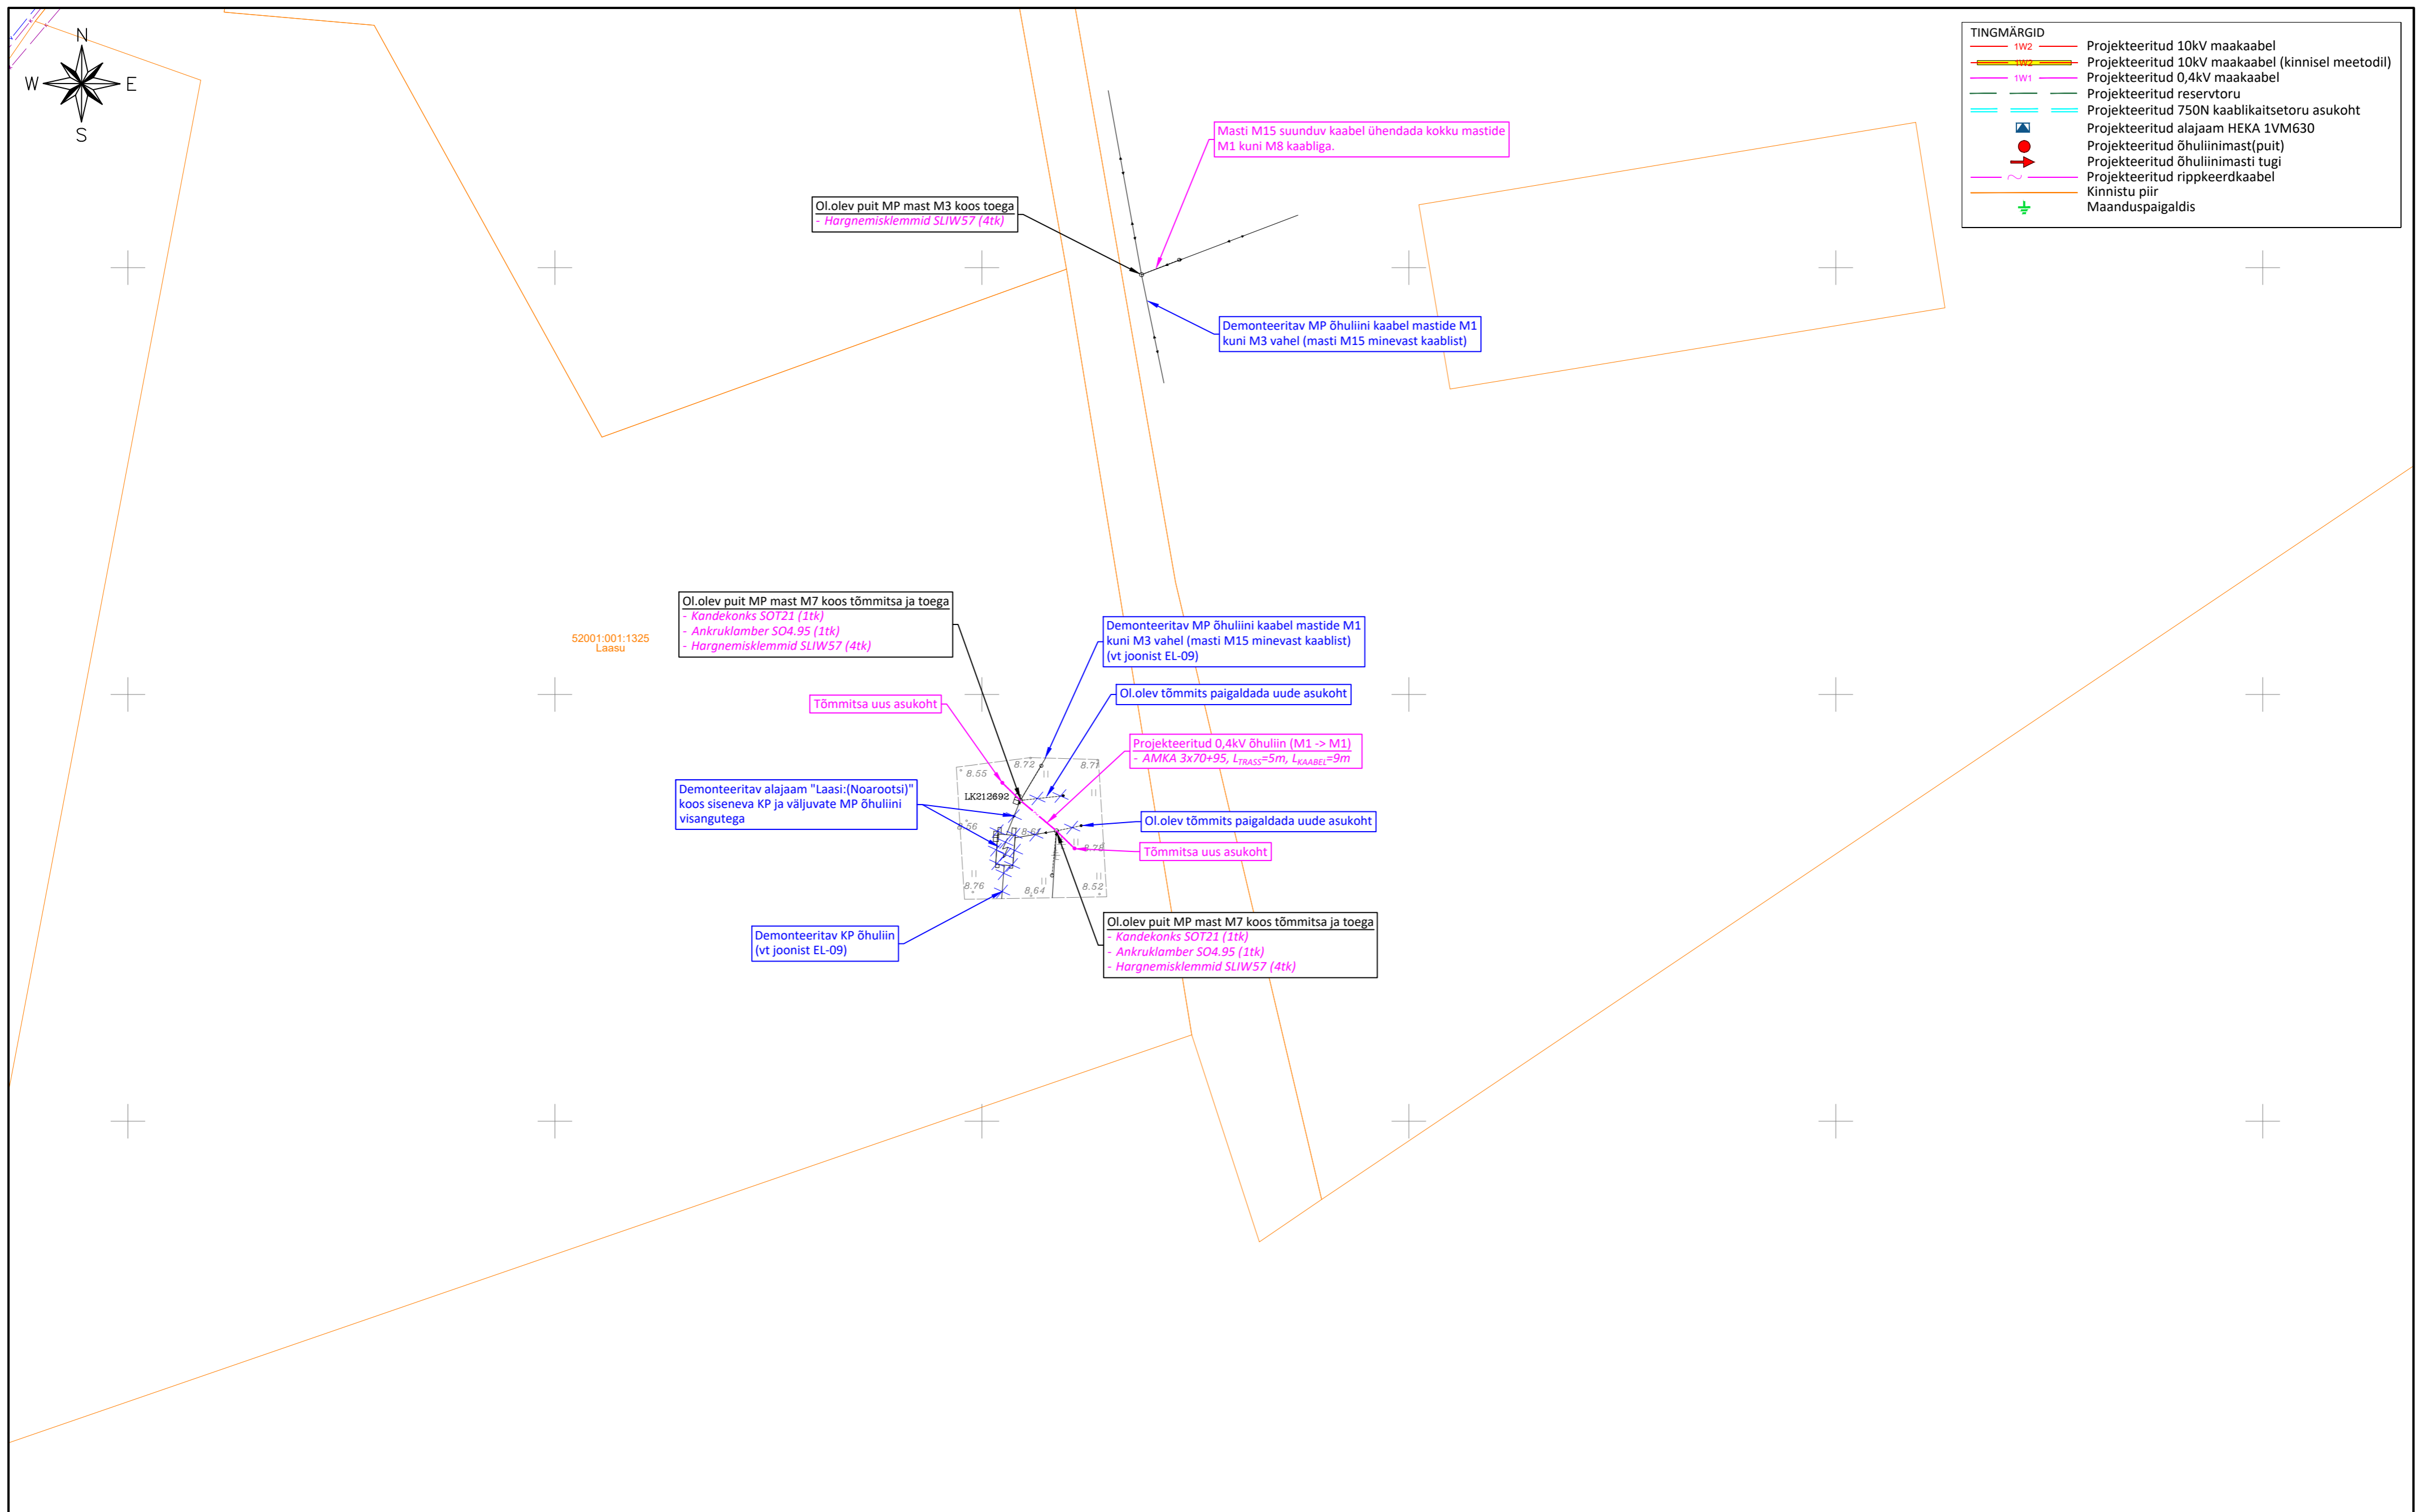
N
W
E
S

TINGMÄRGID
1W2 Projekteeritud 10kV maakaabel
1W2 Projekteeritud 10kV maakaabel (kinnisel meetodil)
1W1 Projekteeritud 0,4kV maakaabel
Projekteeritud reservtoru
Projekteeritud 750N kaablikaitsetoru asukoht
Projekteeritud alajaam HEKA 1VM630
Projekteeritud õhuliinimast(puit)
Projekteeritud õhuliinimasti tugi
Projekteeritud rippkeerdkaabel
Kinnistu piir
Maanduspaigaldis

Masti M15 suunduv kaabel ühendada kokku mastide M1 kuni M8 kaabliga.

Ol.olev puit MP mast M3 koos toega
- Hargnemisklemmid SLIW57 (4tk)

Demonteeritav MP õhuliini kaabel mastide M1 kuni M3 vahel (masti M15 minevast kaablist)

Ol.olev puit MP mast M7 koos tõmmitsa ja toega
- Kandekonks SOT21 (1tk)
- Ankruklamber SO4.95 (1tk)
- Hargnemisklemmid SLIW57 (4tk)

52001:001:1325
Laasu

Demonteeritav MP õhuliini kaabel mastide M1 kuni M3 vahel (masti M15 minevast kaablist) (vt joonist EL-09)

Ol.olev tõmmits paigaldada uude asukoht

Tõmmitsa uus asukoht

Projekteeritud 0,4kV õhuliin (M1 -> M1)
- AMKA 3x70+95, $L_{TRASS}$=5m, $L_{KAABEL}$=9m

8.55
8.72
8.71
LK212692
Demonteeritav alajaam "Laasi:(Noarootsi)" koos siseneva KP ja väljuvate MP õhuliini visangutega
56
8.64
8.76
8.64
8.52
8.76

Ol.olev tõmmits paigaldada uude asukoht

Tõmmitsa uus asukoht

Demonteeritav KP õhuliin (vt joonist EL-09)

Ol.olev puit MP mast M7 koos tõmmitsa ja toega
- Kandekonks SOT21 (1tk)
- Ankruklamber SO4.95 (1tk)
- Hargnemisklemmid SLIW57 (4tk)